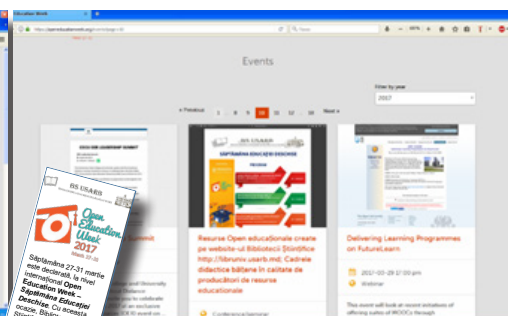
Education Week

https://openeducationweek.org/events/page:10

Events

Filter by year

2017

« Previous 1 ... 8 9 10 11 12 ... 18 Next »

BS USARB

SĂPTĂMÂNA EDUCAȚIEI DESCHISE

Resurse Open educaȚionale create pe website-ul Bibliotecii Științifice http://libruniv.usarb.md; Cadrele didactice bălțene în calitate de producători de resurse educaționale

Conference/seminar

Delivering Learning Programmes on FutureLearn

2017-03-29 17:00 pm

Webinar

This event will look at recent initiatives of offering suites of MOOCs through

Summit

BS USARB

Open Education Week 2017

Săptămâna 27-31 martie este declarată la nivel internațional Open Education Week – Săptămâna Educației Deschise. Cu această ocazie, Biblio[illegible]